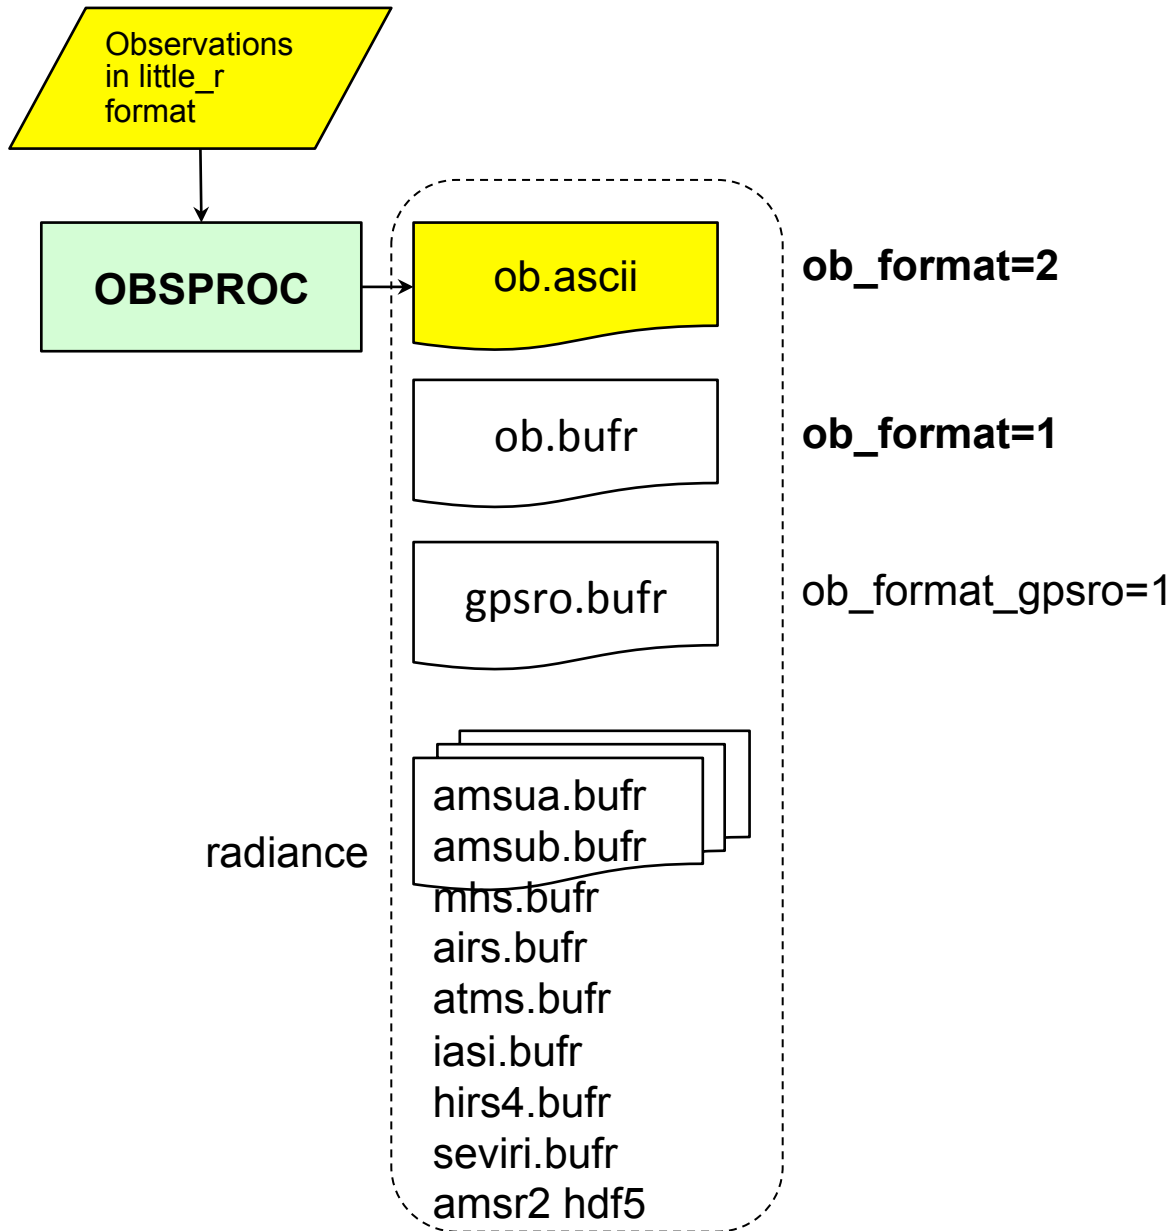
Observations in little_r format

OBSPROC

ob.ascii

ob_format=2

ob.bufr

ob_format=1

gpsro.bufr

ob_format_gpsro=1

radiance

amsua.bufr
amsub.bufr
mhs.bufr
airs.bufr
atms.bufr
iasi.bufr
hirs4.bufr
seviri.bufr
amsr2 hdf5